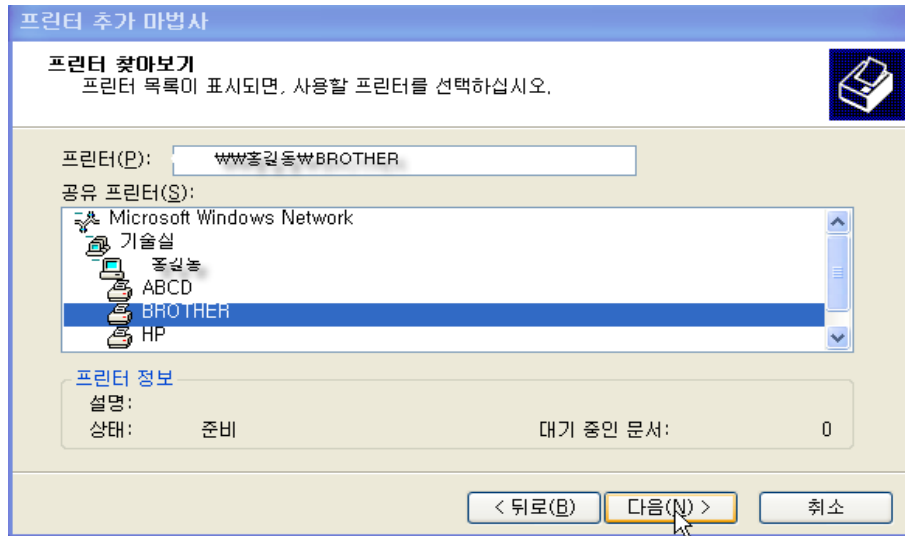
프린터 추가 마법사

프린터 찾아보기
프린터 목록이 표시되면, 사용할 프린터를 선택하십시오.

프린터(P): ₩₩홍길동₩BROTHER

공유 프린터(S):
Microsoft Windows Network
기술실
홍길동
ABCD
BROTHER
HP

프린터 정보
설명:
상태: 준비
대기 중인 문서: 0

< 뒤로(B)
다음(N) >
취소